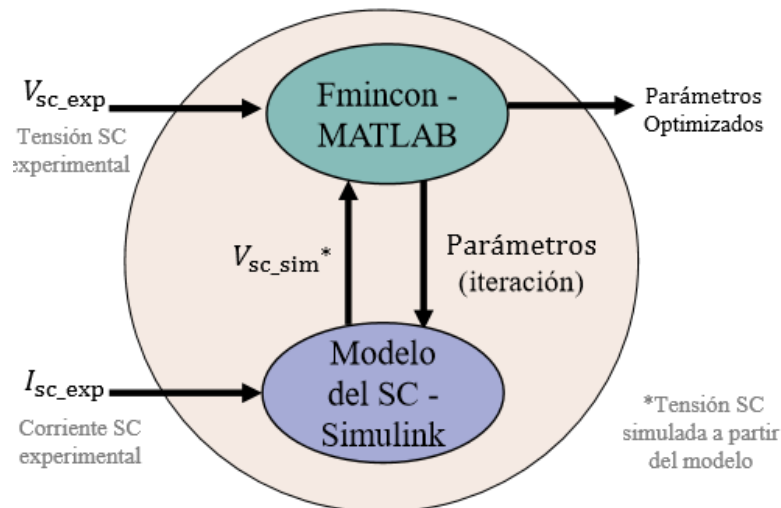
$V_{\text{sc\_exp}}$

Tensión SC :xperimental

Fmincon - MATLAB

Parámetros Optimizados

$V_{\text{sc\_sim}}{}^{*}$

Parámetros (iteración)

$I_{\text{sc\_exp}}$

Corriente SC experimental

Modelo del SC - Simulink

*Tensión SC simulada a partir del modelo